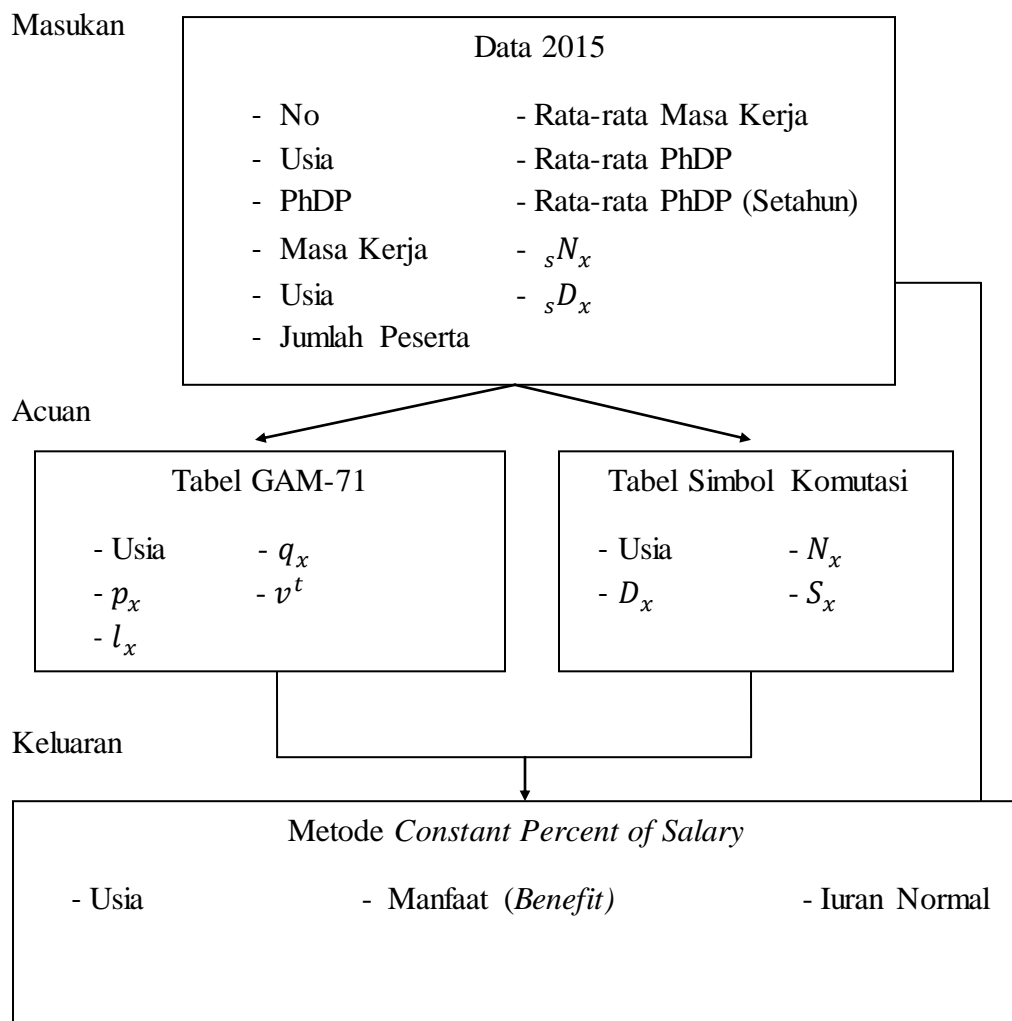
Masukan

Data 2015

- No
- Usia
- PhDP
- Masa Kerja
- Usia
- Jumlah Peserta

- Rata-rata Masa Kerja
- Rata-rata PhDP
- Rata-rata PhDP (Setahun)
- ${}_sN_x$
- ${}_sD_x$

Acuan

Tabel GAM-71

- Usia
- $p_x$
- $l_x$
- $q_x$
- $v^t$

Tabel Simbol Komutasi

- Usia
- $D_x$
- $N_x$
- $S_x$

Keluaran

Metode *Constant Percent of Salary*

- Usia
- Manfaat (*Benefit*)
- Iuran Normal